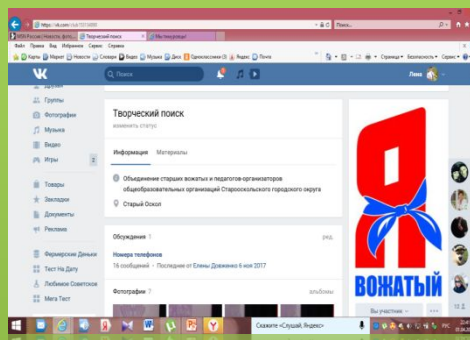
https://vk.com/club

Поиск...

Мы пионеры!

Файл Правка Вид Избранное Сервис Справка

Карты Маркет Новости Словари Видео Музыка Диск Одноклассники Яндекс Почта

Страница Безопасность Сервис

Поиск

Лена

Группы

Фотографии

Музыка

Видео

Игры

Товары

Закладки

Документы

Реклама

Фермерские Деньки

Тест На Дату

Любимое Советское

Мега Тест

Творческий поиск

изменить статус

Информация Материалы

Объединение старших вожатых и педагогов-организаторов общеобразовательных организаций Старооскольского городского округа

Старый Оскол

Обсуждения 1

ред.

Номера телефонов

16 сообщений · Последнее от Елены Довженко 6 ноя 2017

Фотографии

альбомы

Я

ВОЖАТЫЙ

Вы участник

Скажите «Слушай, Яндекс»